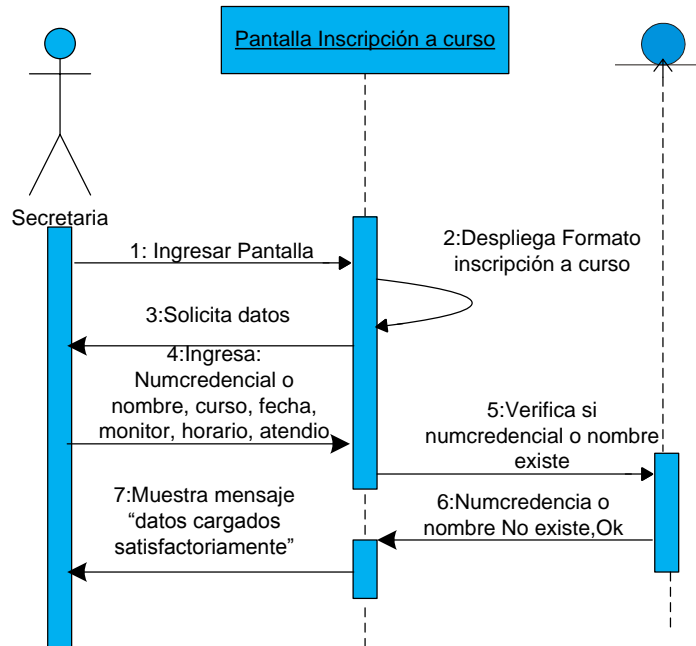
Pantalla Inscripción a curso

Secretaria

1: Ingresar Pantalla

2:Despliega Formato inscripción a curso

3:Solicita datos

4:Ingresa: Numcredencial o nombre, curso, fecha, monitor, horario, atendio

5:Verifica si numcredencial o nombre existe

6:Numcredencia o nombre No existe,Ok

7:Muestra mensaje “datos cargados satisfactoriamente”